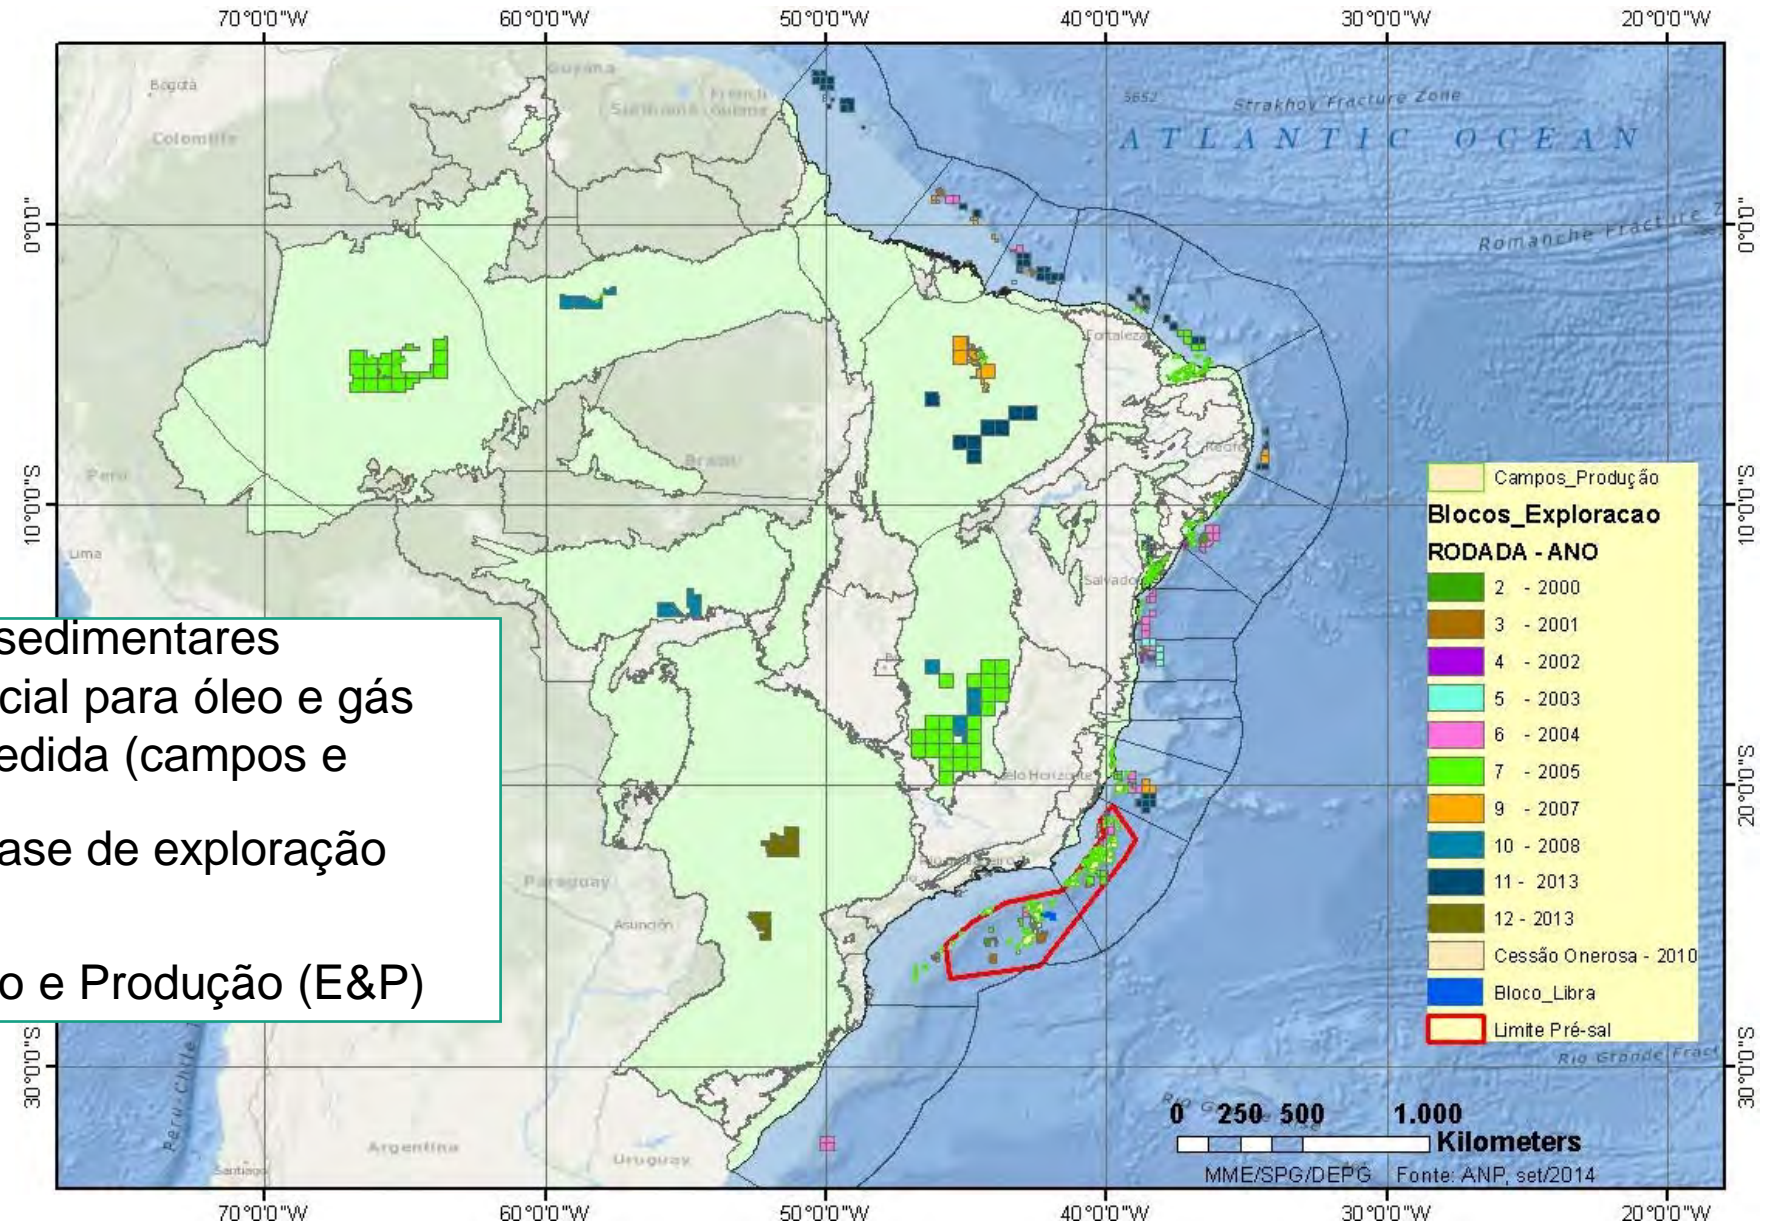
70°0'0"W 60°0'0"W 50°0'0"W 40°0'0"W 30°0'0"W 20°0'0"W

Bogotá
Guyana
French Suriname Guiana
Colombia
5652
Strakhov Fracture Zone
ATLANTIC OCEAN
Romanche Fracture Z
0°0'0"
Fortaleza
Recife
Peru
Brasil
Lima
Salvador
Belo Horizonte
Paraguay
Asunción
Peru-Chile
Argentina
Uruguay
Santiago
Rio Grande Fract
10°0'0"S
20°0'0"S
30°0'0"S

sedimentares
cial para óleo e gás
edida (campos e
ase de exploração
o e Produção (E&P)

Campos_Produção
Blocos_Exploracao
RODADA - ANO
2 - 2000
3 - 2001
4 - 2002
5 - 2003
6 - 2004
7 - 2005
9 - 2007
10 - 2008
11 - 2013
12 - 2013
Cessão Onerosa - 2010
Bloco_Libra
Limite Pré-sal

0 250 500 1.000
Kilometers
MME/SPG/DEPG Fonte: ANP, set/2014

70°0'0"W 60°0'0"W 50°0'0"W 40°0'0"W 30°0'0"W 20°0'0"W